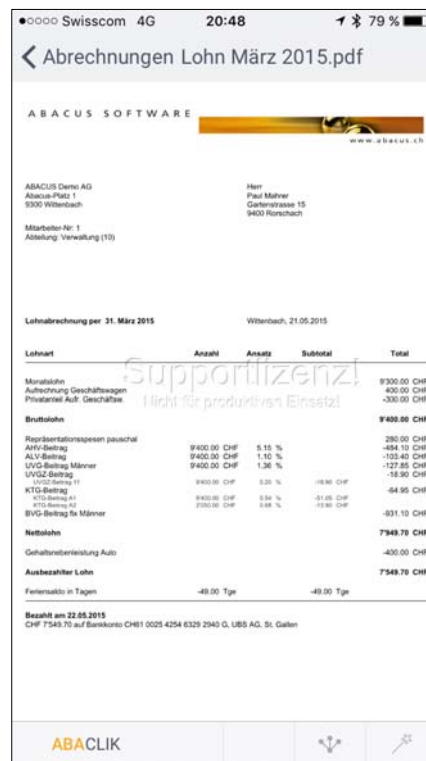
●○○○○ Swisscom 4G 20:48 79 %

Abrechnungen Lohn März 2015.pdf

ABACUS SOFTWARE

www.abacus.ch

ABACUS Demo AG
Abacus-Platz 1
9300 Wittenbach

Herr
Paul Mahrer
Gartenstrasse 15
9400 Rorschach

Mitarbeiter-Nr: 1
Abteilung: Verwaltung (10)

Lohnabrechnung per 31. März 2015

Wittenbach, 21.05.2015

| Lohnart | Anzahl | Ansatz | Subtotal | Total |
|---|---|---|---|---|
| Monatslohn | | | | 9'300.00 CHF |
| Aufrechnung Geschäftswagen | | | | 400.00 CHF |
| Privatanteil Aufr. Geschäftsw. | | | | -300.00 CHF |
| Bruttolohn | | | | 9'400.00 CHF |
| Repräsentationsspesen pauschal | | | | 280.00 CHF |
| AHV-Beitrag | 9'400.00 CHF | 5.15 % | | -484.10 CHF |
| ALV-Beitrag | 9'400.00 CHF | 1.10 % | | -103.40 CHF |
| UVG-Beitrag Männer | 9'400.00 CHF | 1.36 % | | -127.85 CHF |
| UVGZ-Beitrag | | | | -18.90 CHF |
| UVGZ-Beitrag Z1 | 9'400.00 CHF | 0.20 % | -18.90 CHF | |
| KTG-Beitrag | | | | -64.95 CHF |
| KTG-Beitrag A1 | 9'400.00 CHF | 0.54 % | -51.05 CHF | |
| KTG-Beitrag A2 | 2'050.00 CHF | 0.68 % | -13.90 CHF | |
| BVG-Beitrag fix Männer | | | | -931.10 CHF |
| Nettolohn | | | | 7'949.70 CHF |
| Gehaltsnebenleistung Auto | | | | -400.00 CHF |
| Ausbezahlter Lohn | | | | 7'549.70 CHF |
| Feriensaldo in Tagen | -49.00 Tge | | -49.00 Tge | |

Supportlizenz!
Nicht für produktiven Einsatz!

Bezahlt am 22.05.2015
CHF 7'549.70 auf Bankkonto CH81 0025 4254 6329 2940 G, UBS AG, St. Gallen

ABACLIK